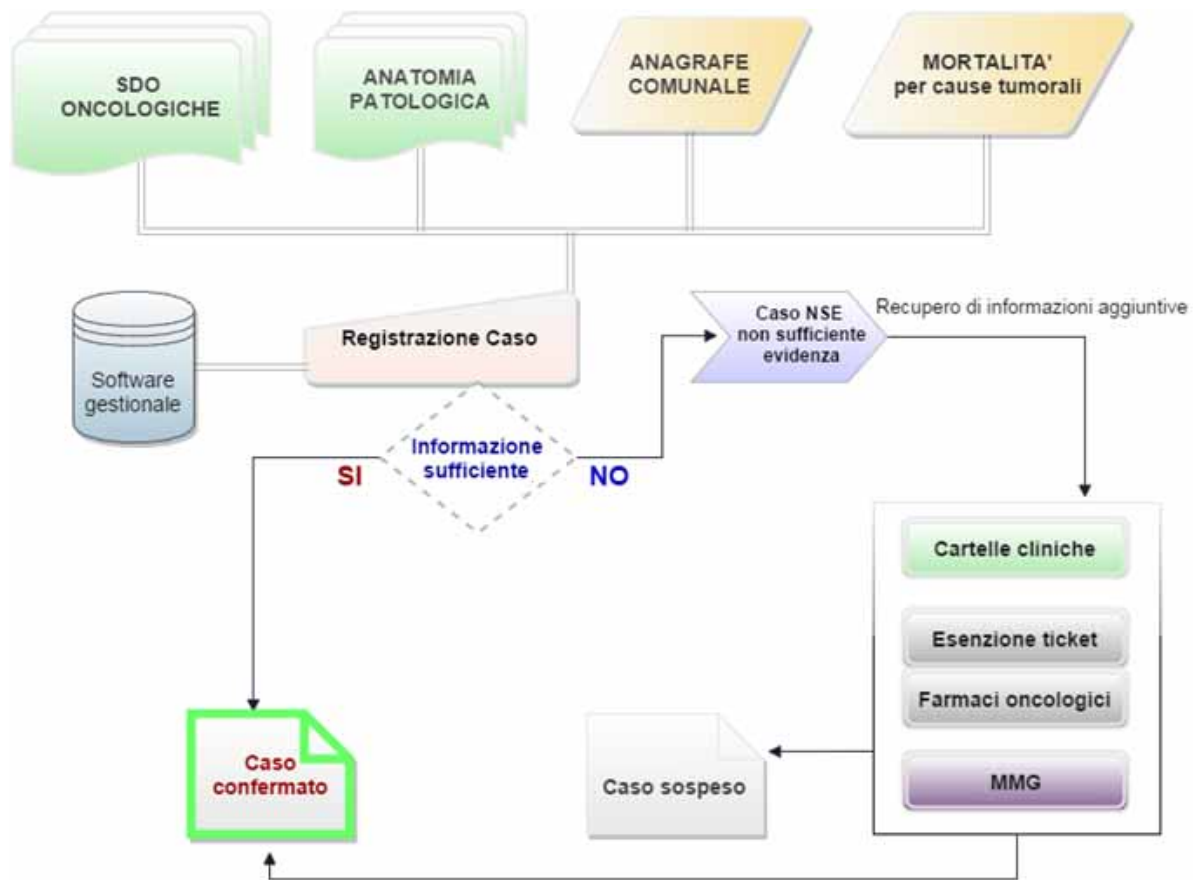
SDO ONCOLOGICHE

ANATOMIA PATOLOGICA

ANAGRAFE COMUNALE

MORTALITA' per cause tumorali

Software gestionale

Registrazione Caso

Caso NSE non sufficiente evidenza

Recupero di informazioni aggiuntive

SI

Informazione sufficiente

NO

Cartelle cliniche

Esenzione ticket

Farmaci oncologici

MMG

Caso confermato

Caso sospeso